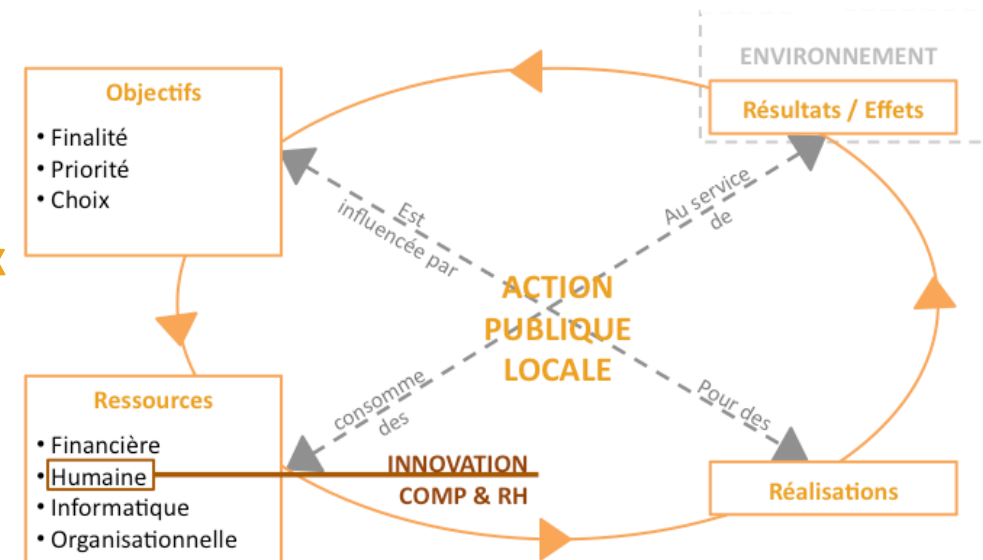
ENVIRONNEMENT

Objectifs
• Finalité
• Priorité
• Choix

Résultats / Effets

Est influencée par

Au service de

ACTION PUBLIQUE LOCALE

consomme des

Pour des

Ressources
• Financière
• Humaine
• Informatique
• Organisationnelle

INNOVATION COMP & RH

Réalisations